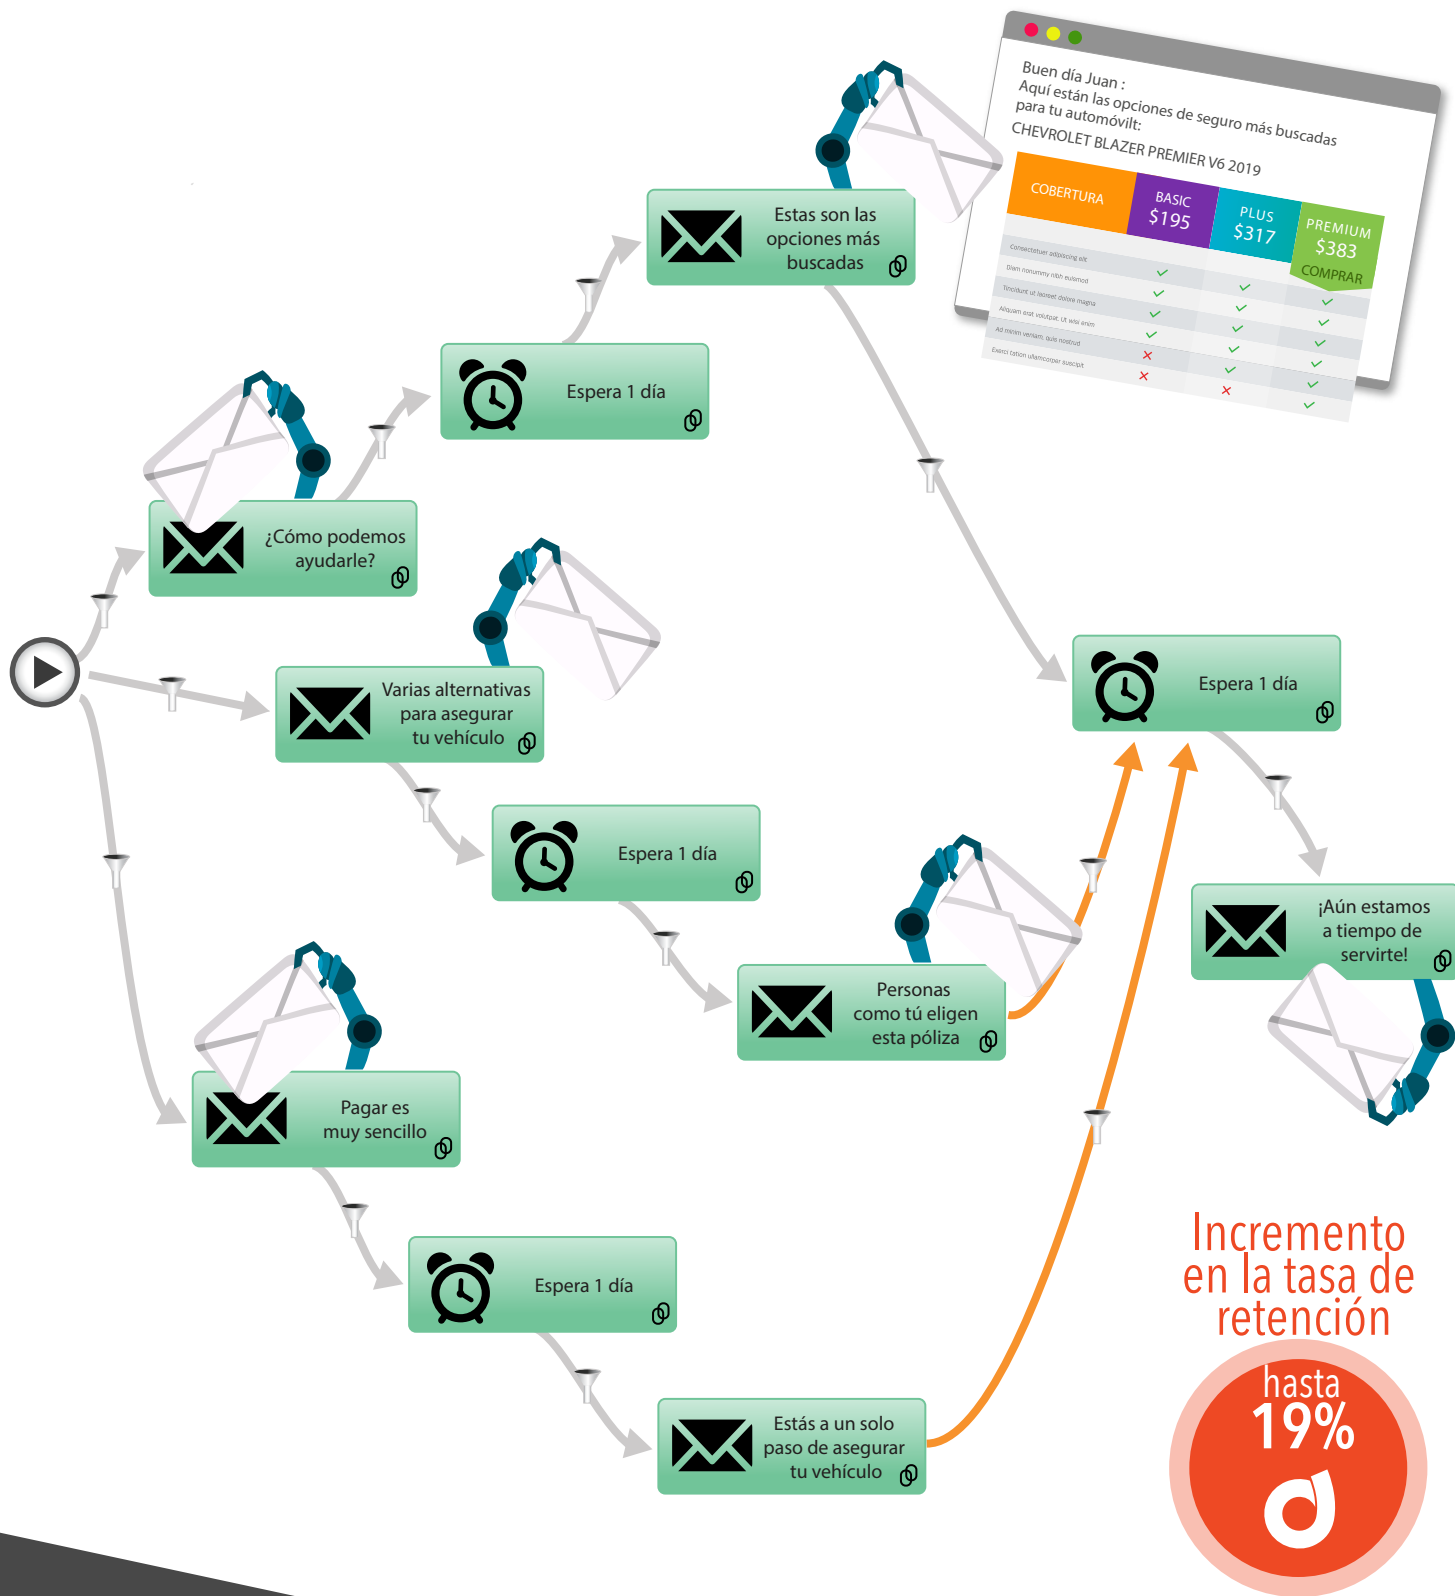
Buen día Juan :
Aquí están las opciones de seguro más buscadas para tu automóvilt:
CHEVROLET BLAZER PREMIER V6 2019

| COBERTURA | BASIC $195 | PLUS $317 | PREMIUM $383 COMPRAR |
|---|---|---|---|
| Consectetuer adipiscing elit | ✓ | | ✓ |
| Diam nonummy nibh euismod | ✓ | ✓ | ✓ |
| Tincidunt ut laoreet dolore magna | ✓ | ✓ | ✓ |
| Aliquam erat volutpat. Ut wisi enim | ✓ | ✓ | ✓ |
| Ad minim veniam, quis nostrud | × | ✓ | ✓ |
| Exerci tation ullamcorper suscipit | × | × | ✓ |

Estas son las opciones más buscadas

Espera 1 día

¿Cómo podemos ayudarle?

Varias alternativas para asegurar tu vehículo

Espera 1 día

Espera 1 día

¡Aún estamos a tiempo de servirte!

Personas como tú eligen esta póliza

Pagar es muy sencillo

Espera 1 día

Estás a un solo paso de asegurar tu vehículo

Incremento en la tasa de retención

hasta 19%